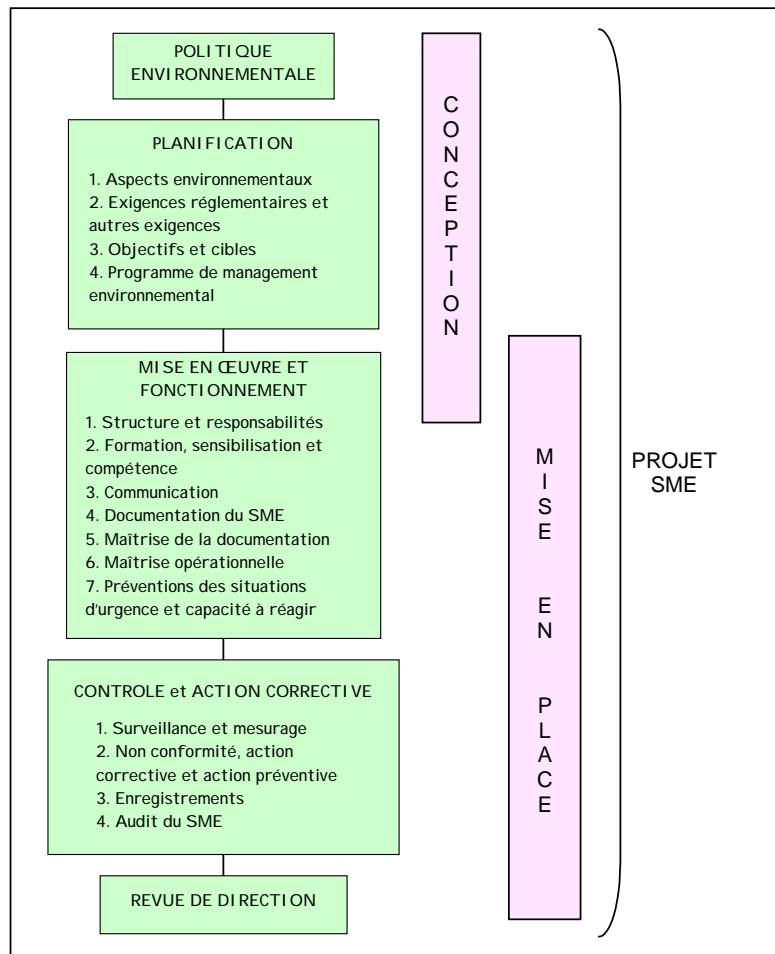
POLITIQUE ENVIRONNEMENTALE

PLANIFICATION

1. Aspects environnementaux
2. Exigences réglementaires et autres exigences
3. Objectifs et cibles
4. Programme de management environnemental

MISE EN ŒUVRE ET FONCTIONNEMENT

1. Structure et responsabilités
2. Formation, sensibilisation et compétence
3. Communication
4. Documentation du SME
5. Maîtrise de la documentation
6. Maîtrise opérationnelle
7. Préventions des situations d'urgence et capacité à réagir

CONTROLE et ACTION CORRECTIVE

1. Surveillance et mesurage
2. Non conformité, action corrective et action préventive
3. Enregistrements
4. Audit du SME

REVUE DE DIRECTION

CONCEPTION

MISE EN PLACE

PROJET SME